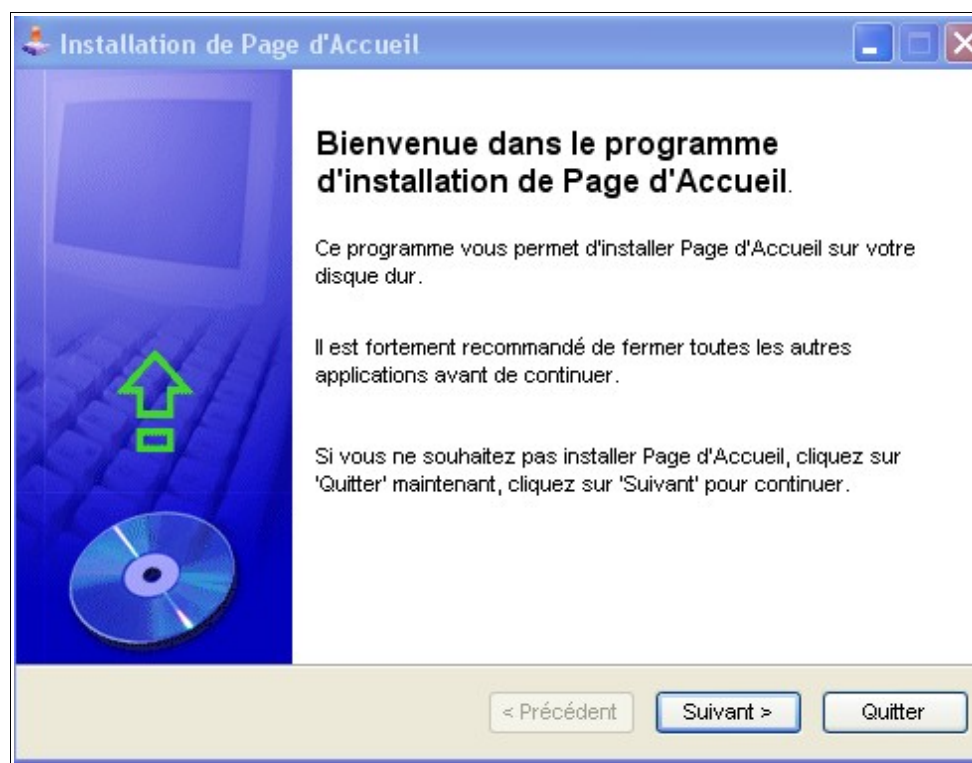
Installation de Page d'Accueil

Bienvenue dans le programme d'installation de Page d'Accueil.

Ce programme vous permet d'installer Page d'Accueil sur votre disque dur.

Il est fortement recommandé de fermer toutes les autres applications avant de continuer.

Si vous ne souhaitez pas installer Page d'Accueil, cliquez sur 'Quitter' maintenant, cliquez sur 'Suivant' pour continuer.

< Précédent | Suivant > | Quitter